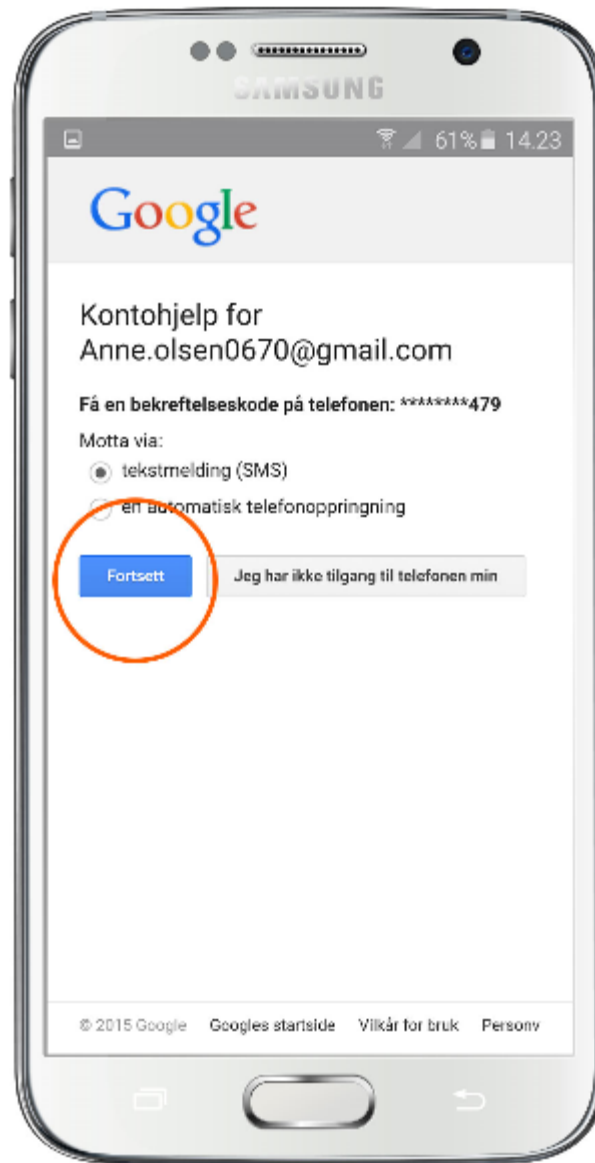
SAMSUNG

61% 14.23

Google

Kontohjelp for Anne.olsen0670@gmail.com

Få en bekreftelseskode på telefonen: ********479

Motta via:

tekstmelding (SMS)

en automatisk telefonoppringning

Fortsett

Jeg har ikke tilgang til telefonen min

© 2015 Google Googles startside Vilkår for bruk Personv